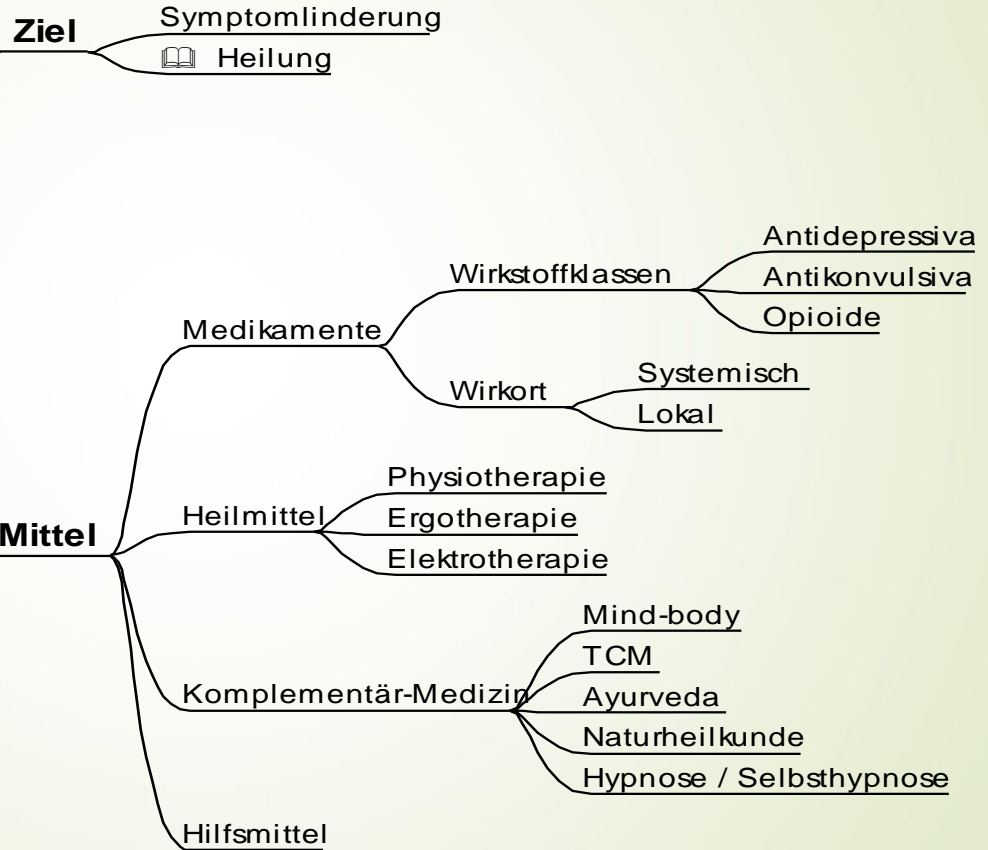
Ziel
Symptomlinderung
Heilung

Mittel
Medikamente
Wirkstoffklassen
Antidepressiva
Antikonvulsiva
Opioide
Wirkort
Systemisch
Lokal
Heilmittel
Physiotherapie
Ergotherapie
Elektrotherapie
Komplementär-Medizin
Mind-body
TCM
Ayurveda
Naturheilkunde
Hypnose / Selbsthypnose
Hilfsmittel